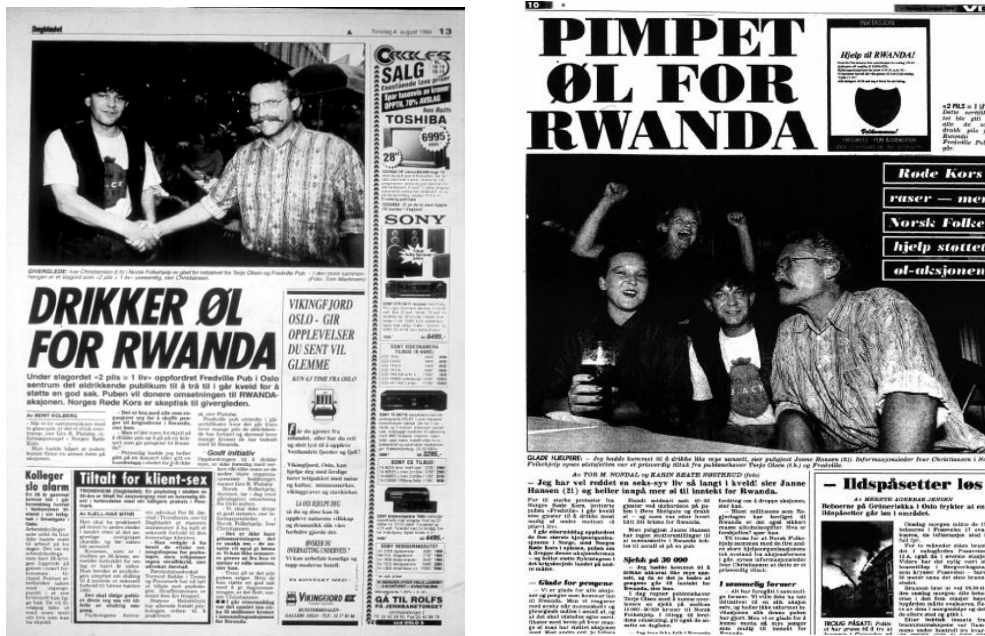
Dagbladet

Torsdag 4. august 1994 13

SALG

TOSHIBA

6995

SONY

GIVERGLEDE: Ivar Christiansen (t.h.) i Norsk Folkehjelp er glad for initiativet fra Terje Olsen og Fredville Pub. (Foto: Siri Martinsen)

DRIKKER ØL FOR RWANDA

Under slagordet «2 pils = 1 liv» oppfordret Fredville Pub i Oslo sentrum det øldrikkende publikum til å tråkke til i går kveld for å støtte en god sak. Puben vil donere omsetningen til RWANDA-aksjonen. Norges Røde Kors er skeptisk til givergleden.

Av BENT KOLBERG

Godt initiativ

VIKINGFJORD OSLO - GIR OPPLEVELSER DU SENT VIL GLEMME

Kolleger slo alarm

Tiltalt for klient-tyveri

Av KJELL-IVAR WINGE

GÅ TIL ROLFS

10

PIMPET ØL FOR RWANDA

INVITASJON

Hjelp til RWANDA!

«2 PILS = 1 liv»

Røde Kors raser — mens Norsk Folkehjelp støtter øl-aksjonen

GLADE HJELPERE: — Jeg hadde kommet til å drikke like mye uansett, sier pubgjest Janne Hansen (21). Informasjonssjef Ivar Christiansen i Norsk Folkehjelp synes aksjonen er et prisverdig tiltak fra pubinnehaver Terje Olsen (t.h.) på Fredville.

Av TOR M. NONDAL og KARIN BEATE NØSTERUD (foto)

— Jeg har vel reddet en seks-syv liv så langt i kveld! sier Janne Hansen (21) og heller inapå mer øl til inntekt for Rwanda.

Glade for pengene

Sjelsl på 20 000

I sammenlig former

— Ildspåsetter løs

Av MERETE ASKERAK JENSEN

Beboerne på Grünerløkka i Oslo frykter at en ildspåsetter går løs i området.